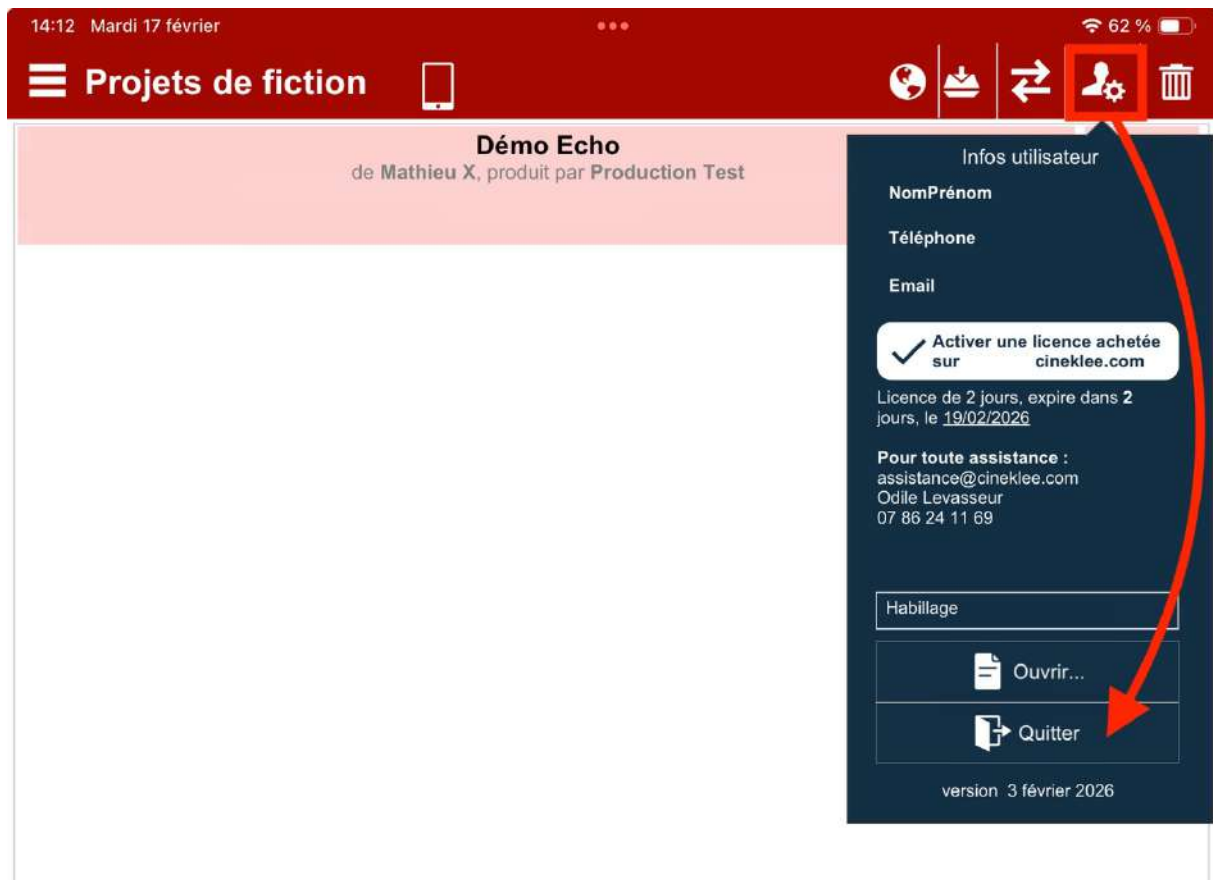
14:12 Mardi 17 février

62 %

Projets de fiction

Démo Echo
de Mathieu X, produit par Production Test

Infos utilisateur

NomPrénom

Téléphone

Email

Activer une licence achetée sur cineklee.com

Licence de 2 jours, expire dans **2** jours, le 19/02/2026

**Pour toute assistance :**
assistance@cineklee.com
Odile Levasseur
07 86 24 11 69

Habillage

Ouvrir...

Quitter

version 3 février 2026